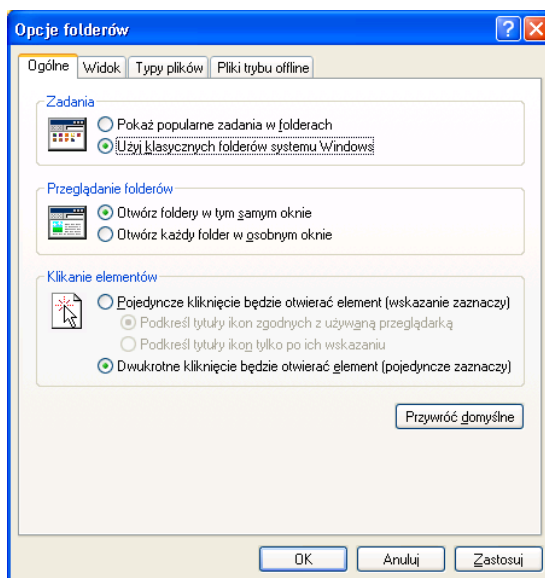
Opcje folderów

Ogólne | Widok | Typy plików | Pliki trybu offline

Zadania
Pokaż popularne zadania w folderach
Użyj klasycznych folderów systemu Windows

Przeglądanie folderów
Otwórz foldery w tym samym oknie
Otwórz każdy folder w osobnym oknie

Klikanie elementów
Pojedyncze kliknięcie będzie otwierać element (wskazanie zaznaczy)
Podkreśl tytuły ikon zgodnych z używaną przeglądarką
Podkreśl tytuły ikon tylko po ich wskazaniu
Dwukrotne kliknięcie będzie otwierać element (pojedyncze zaznaczy)

Przywróć domyślne

OK | Anuluj | Zastosuj